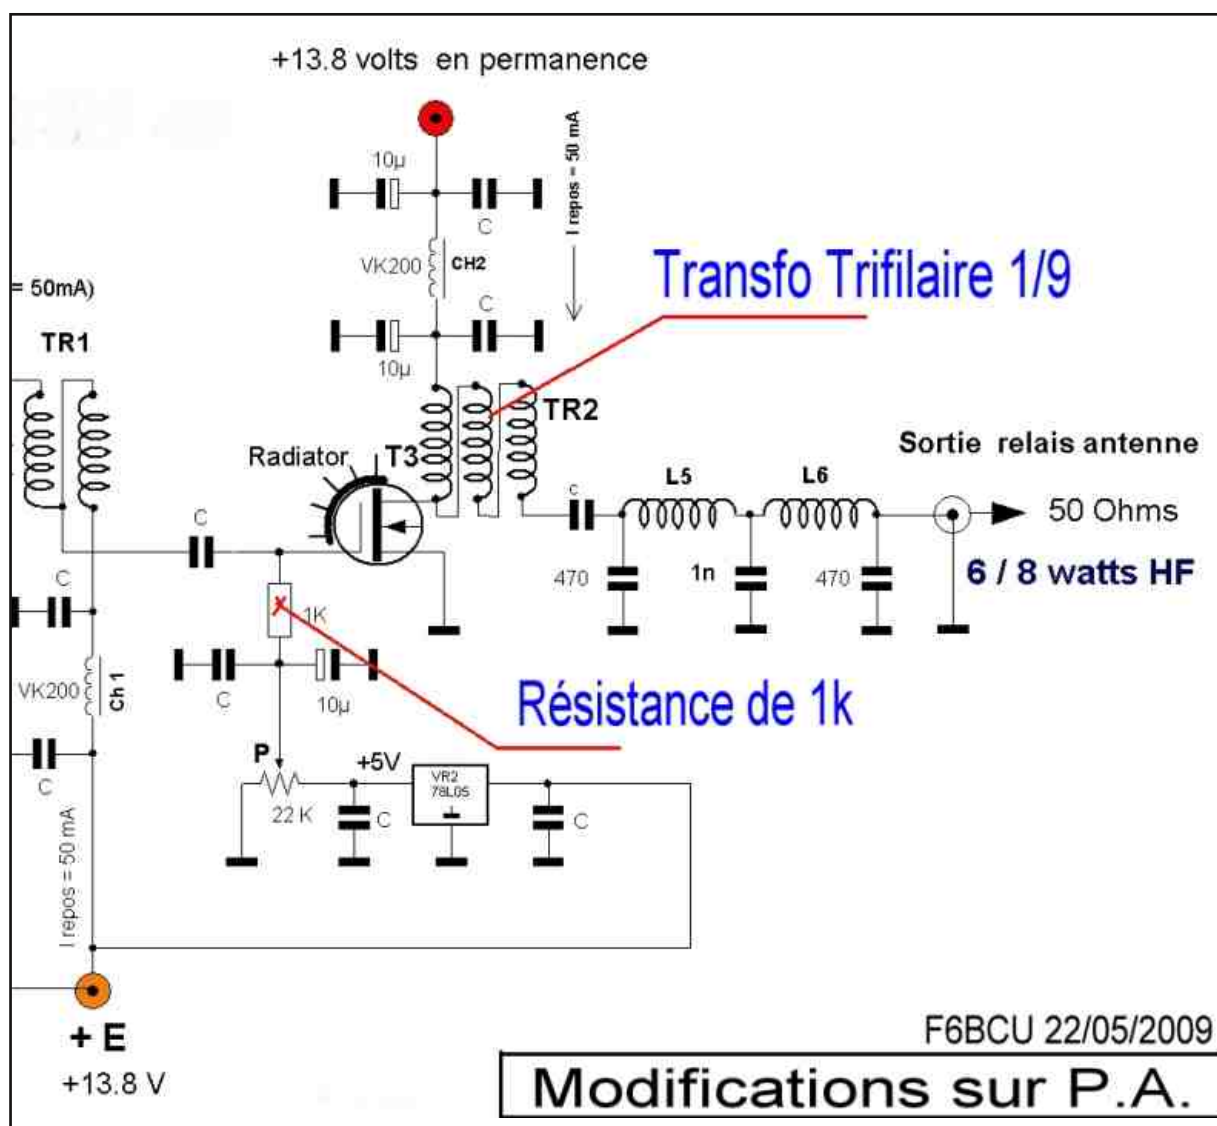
+13.8 volts en permanence

10µ

C

I repos = 50 mA

VK200 CH2

C

Transfo Trifilaire 1/9

= 50mA)

TR1

10µ

TR2

Radiator

T3

Sortie relais antenne

C

L5

L6

C

50 Ohms

C

470

1n

470

6 / 8 watts HF

1K

VK200

Ch 1

C

C

10µ

Résistance de 1k

C

P

+5V

VR2 78L05

22 K

C

C

I repos = 50 mA

+ E

+13.8 V

F6BCU 22/05/2009

Modifications sur P.A.